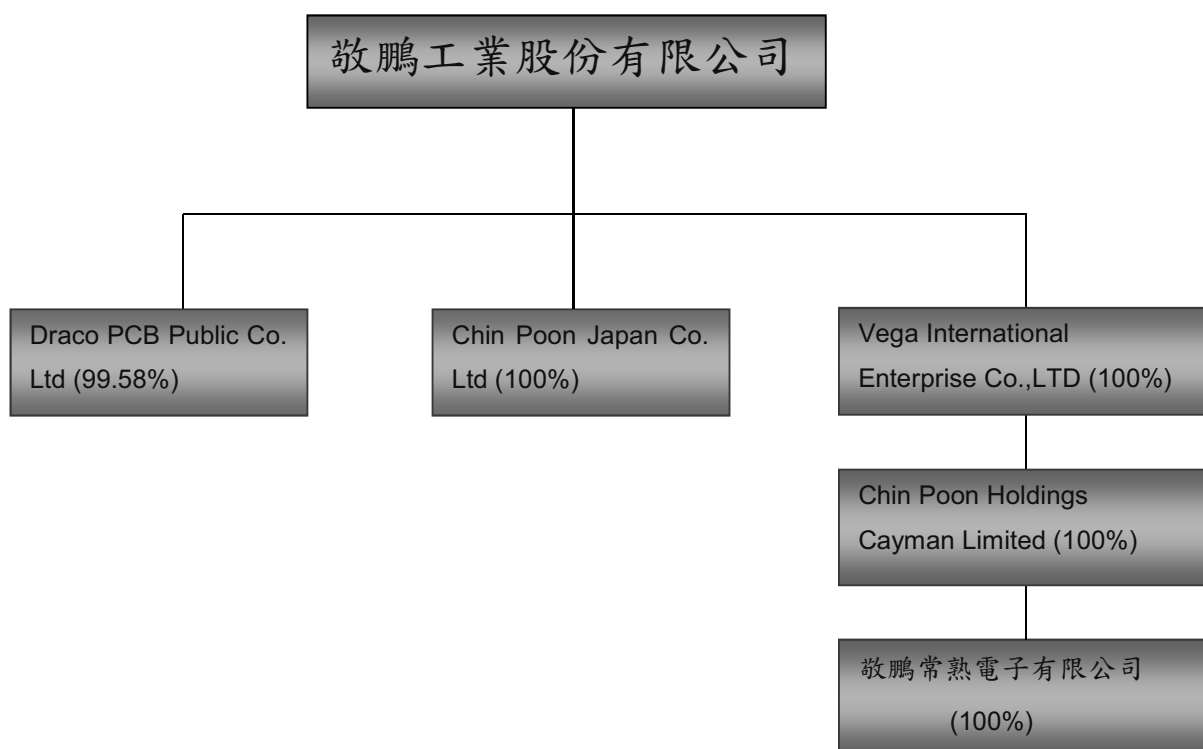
敬鵬工業股份有限公司

Draco PCB Public Co. Ltd (99.58%)

Chin Poon Japan Co. Ltd (100%)

Vega International Enterprise Co.,LTD (100%)

Chin Poon Holdings Cayman Limited (100%)

敬鵬常熟電子有限公司 (100%)